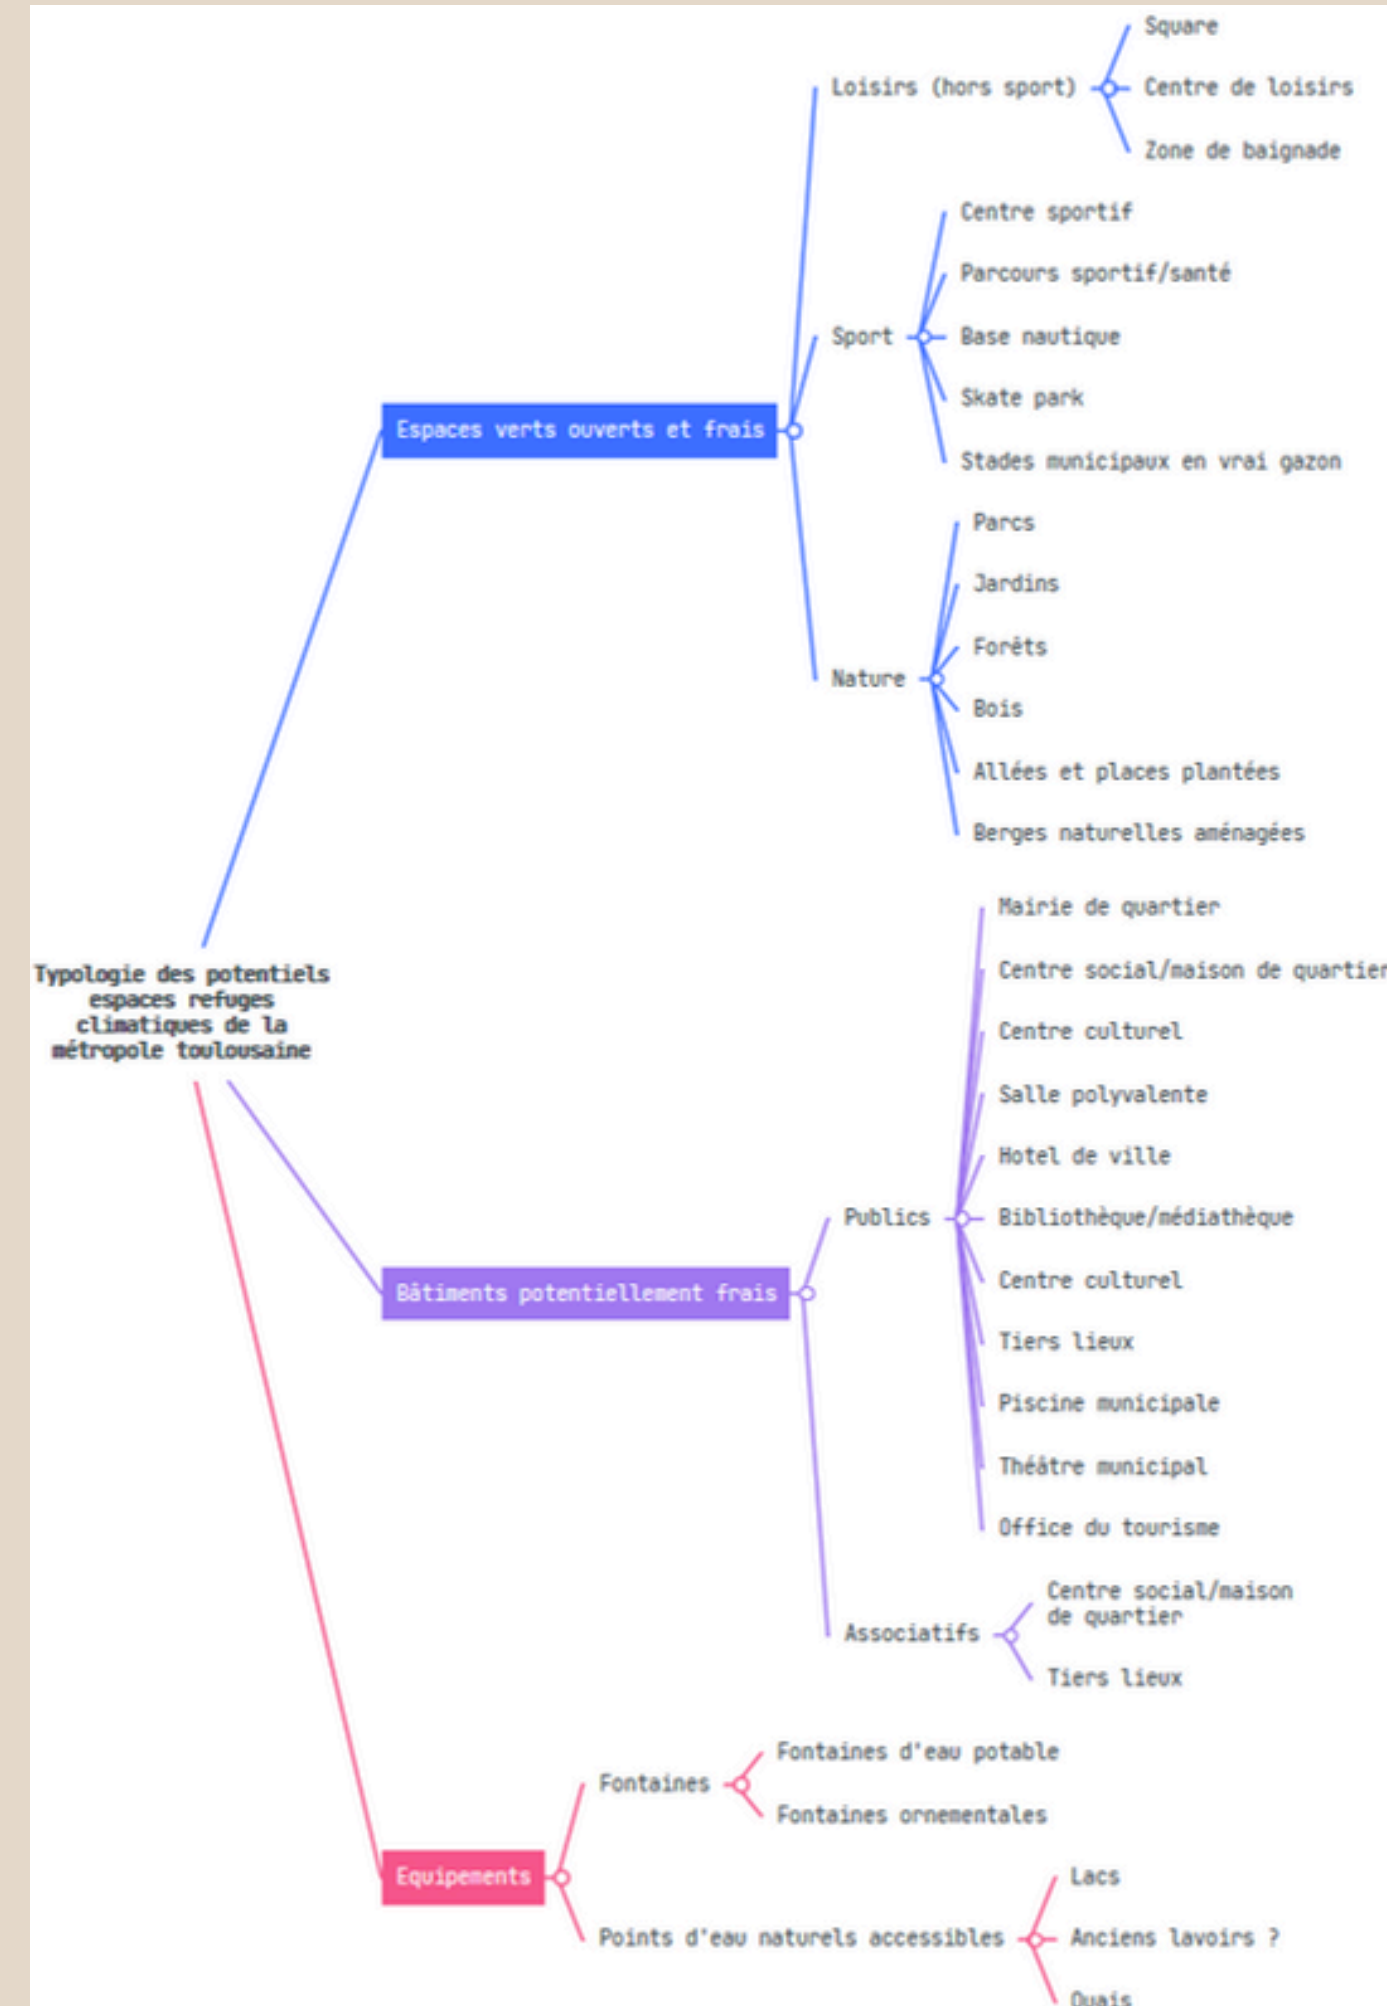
Typologie des potentiels espaces refuges climatiques de la métropole toulousaine

Espaces verts ouverts et frais

Loisirs (hors sport)

Square

Centre de loisirs

Zone de baignade

Sport

Centre sportif

Parcours sportif/santé

Base nautique

Skate park

Stades municipaux en vrai gazon

Nature

Parcs

Jardins

Forêts

Bois

Allées et places plantées

Berges naturelles aménagées

Bâtiments potentiellement frais

Publics

Mairie de quartier

Centre social/maison de quartier

Centre culturel

Salle polyvalente

Hotel de ville

Bibliothèque/médiathèque

Centre culturel

Tiers lieux

Piscine municipale

Théâtre municipal

Office du tourisme

Associatifs

Centre social/maison de quartier

Tiers lieux

Equipements

Fontaines

Fontaines d'eau potable

Fontaines ornementales

Points d'eau naturels accessibles

Lacs

Anciens lavoirs ?

Quais